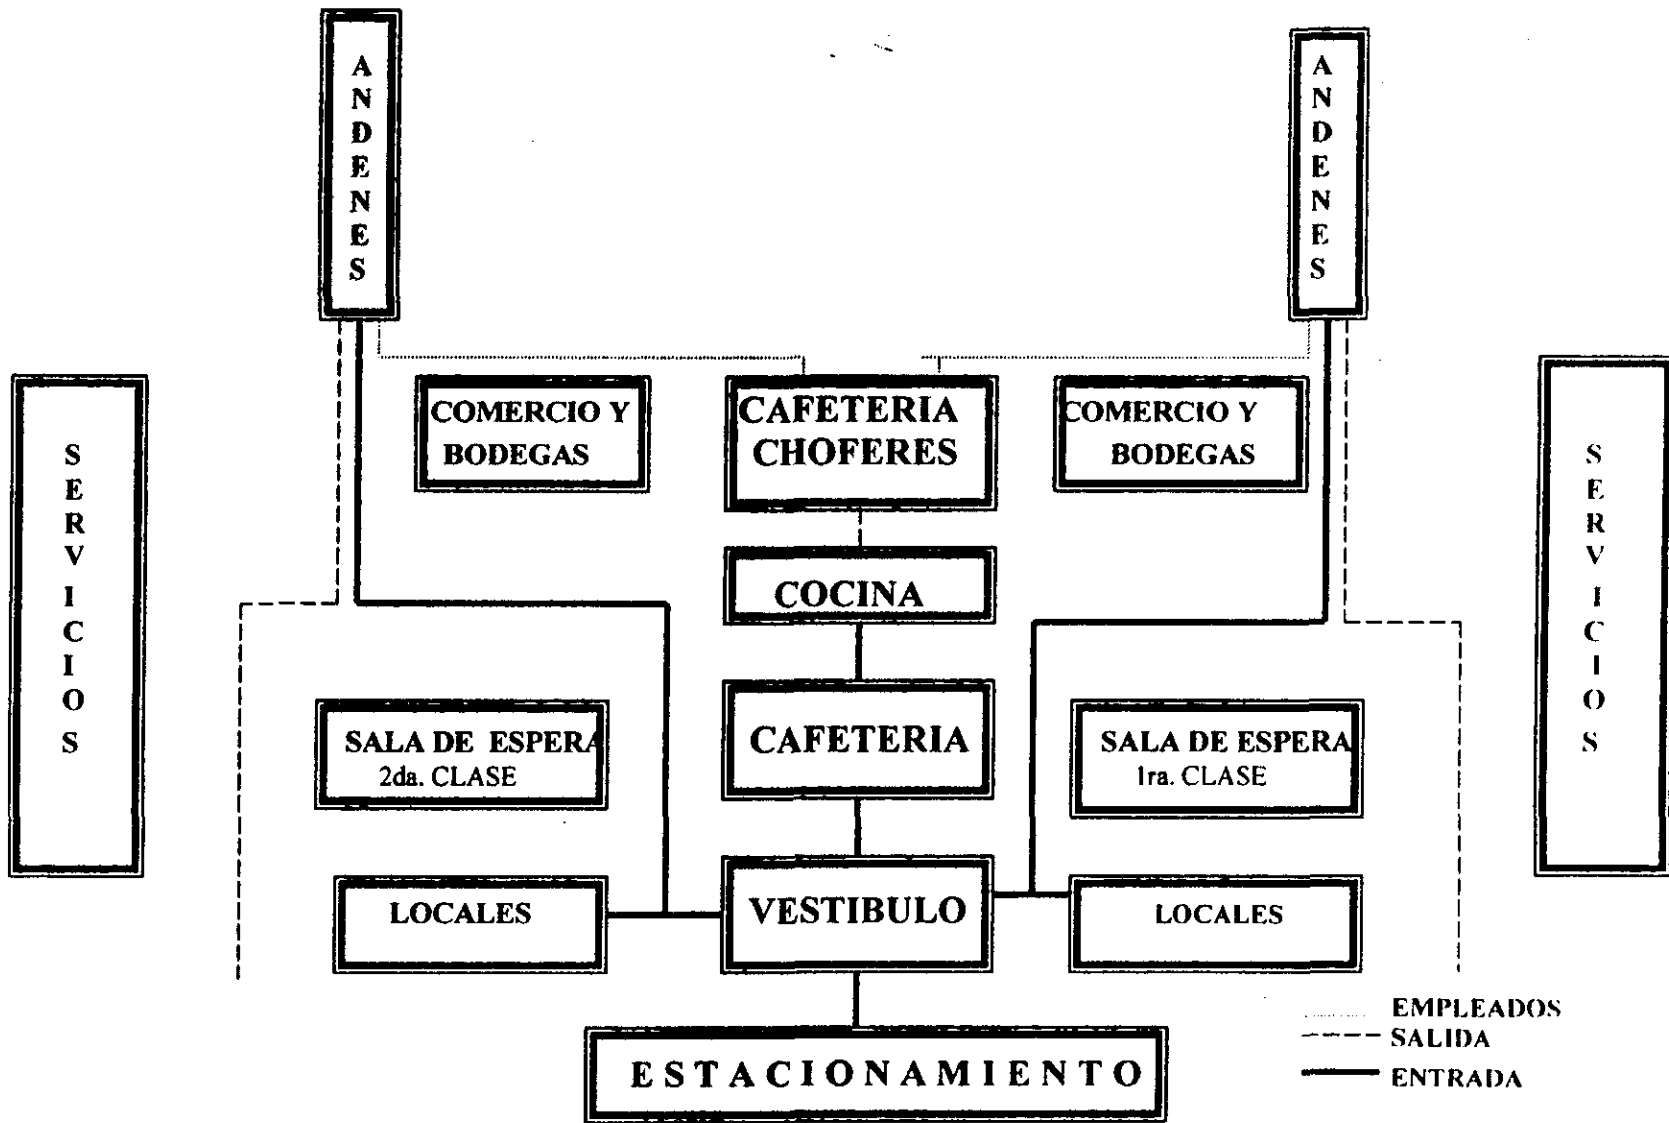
ANDENES

ANDENES

SERVICIOS

COMERCIO Y BODEGAS

CAFETERIA CHOFERES

COMERCIO Y BODEGAS

SERVICIOS

COCINA

SALA DE ESPERA 2da. CLASE

CAFETERIA

SALA DE ESPERA 1ra. CLASE

LOCALES

VESTIBULO

LOCALES

ESTACIONAMIENTO

EMPLEADOS
SALIDA
ENTRADA